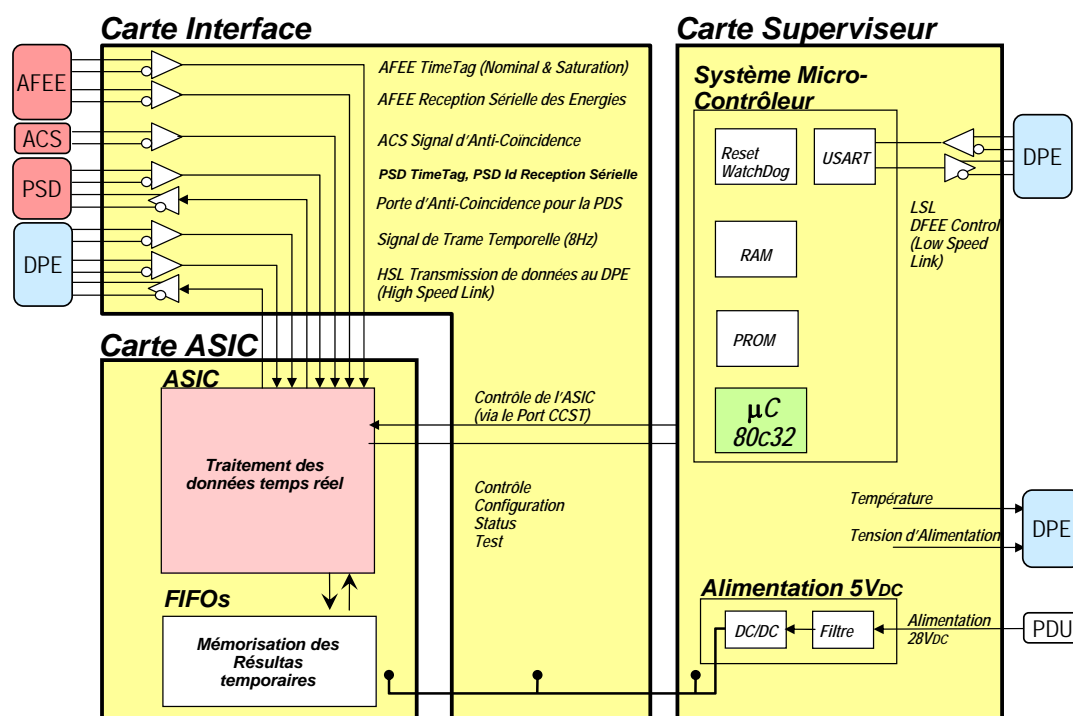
Carte Interface

Carte Superviseur

AFEE

ACS

PSD

DPE

AFEE TimeTag (Nominal & Saturation)

AFEE Reception Sérielle des Energies

ACS Signal d'Anti-Coïncidence

PSD TimeTag, PSD Id Reception Sérielle

Porte d'Anti-Coincidence pour la PDS

Signal de Trame Temporelle (8Hz)

HSL Transmission de données au DPE (High Speed Link)

Système Micro-Contrôleur

Reset WatchDog

USART

RAM

PROM

$\mu C$ 80c32

DPE

LSL DFEE Control (Low Speed Link)

Carte ASIC

ASIC

Traitement des données temps réel

FIFOs

Mémorisation des Résultas temporaires

Contrôle de l'ASIC (via le Port CCST)

Contrôle Configuration Status Test

Température

Tension d'Alimentation

DPE

Alimentation 5V$_{DC}$

DC/DC

Filtre

Alimentation 28V$_{DC}$

PDU